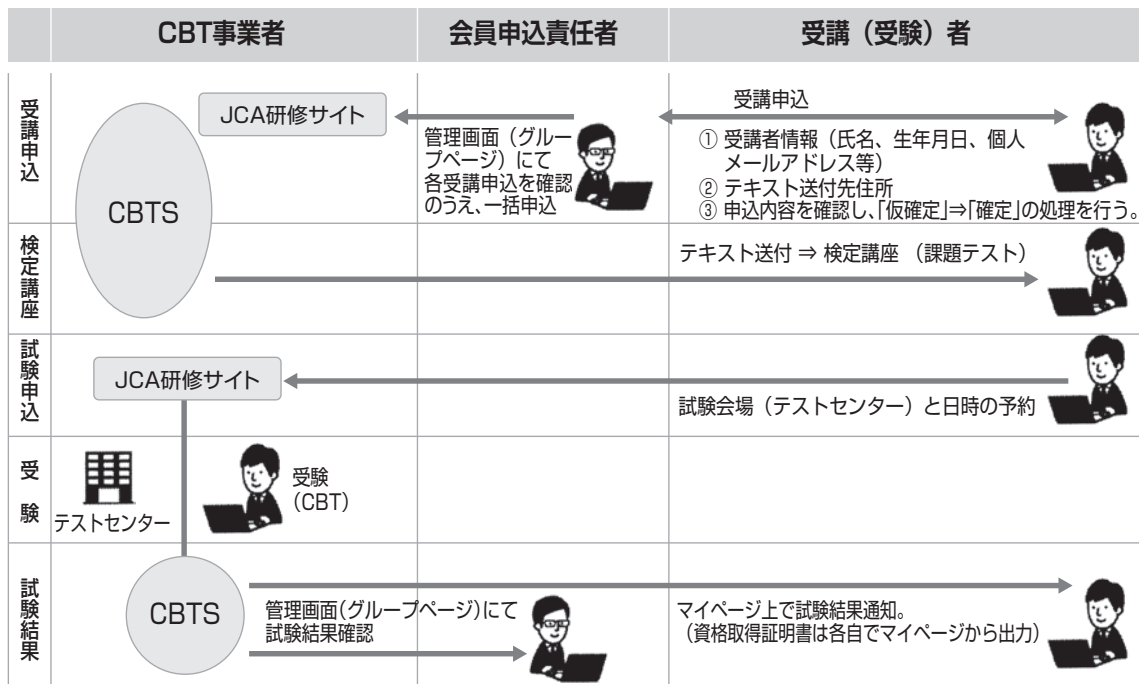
| | CBT事業者 | 会員申込責任者 | 受講（受験）者 |
|---|---|---|---|
| 受講申込 | JCA研修サイト CBTS | 管理画面（グループページ）にて各受講申込を確認のうえ、一括申込 | 受講申込 ① 受講者情報（氏名、生年月日、個人メールアドレス等） ② テキスト送付先住所 ③ 申込内容を確認し、「仮確定」⇒「確定」の処理を行う。 |
| 検定講座 | | | テキスト送付 ⇒ 検定講座 （課題テスト） |
| 試験申込 | JCA研修サイト | | 試験会場（テストセンター）と日時の予約 |
| 受験 | テストセンター 受験（CBT） | | |
| 試験結果 | CBTS | 管理画面(グループページ)にて試験結果確認 | マイページ上で試験結果通知。（資格取得証明書は各自でマイページから出力） |